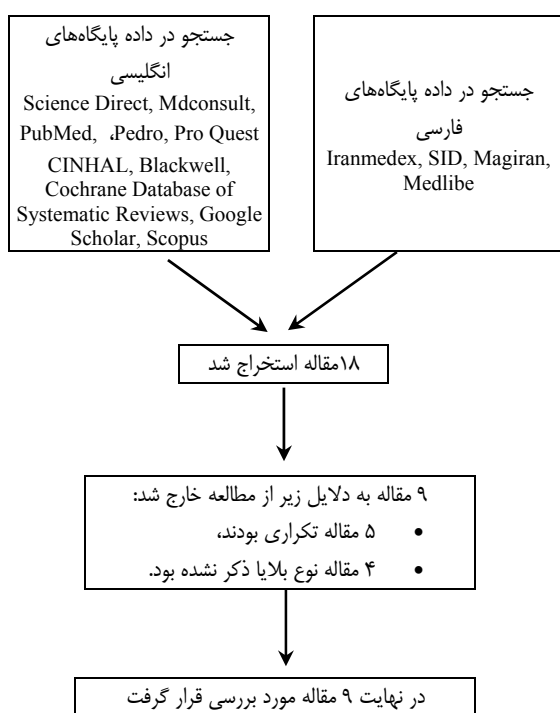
جستجو در داده پایگاه‌های انگلیسی
Science Direct, Mdconsult, PubMed, ،Pedro, Pro Quest CINHAL, Blackwell, Cochrane Database of Systematic Reviews, Google Scholar, Scopus

جستجو در داده پایگاه‌های فارسی
Iranmedex, SID, Magiran, Medlibe

۱۸مقاله استخراج شد

۹ مقاله به دلایل زیر از مطالعه خارج شد:
• ۵ مقاله تکراری بودند،
• ۴ مقاله نوع بلایا ذکر نشده بود.

در نهایت ۹ مقاله مورد بررسی قرار گرفت